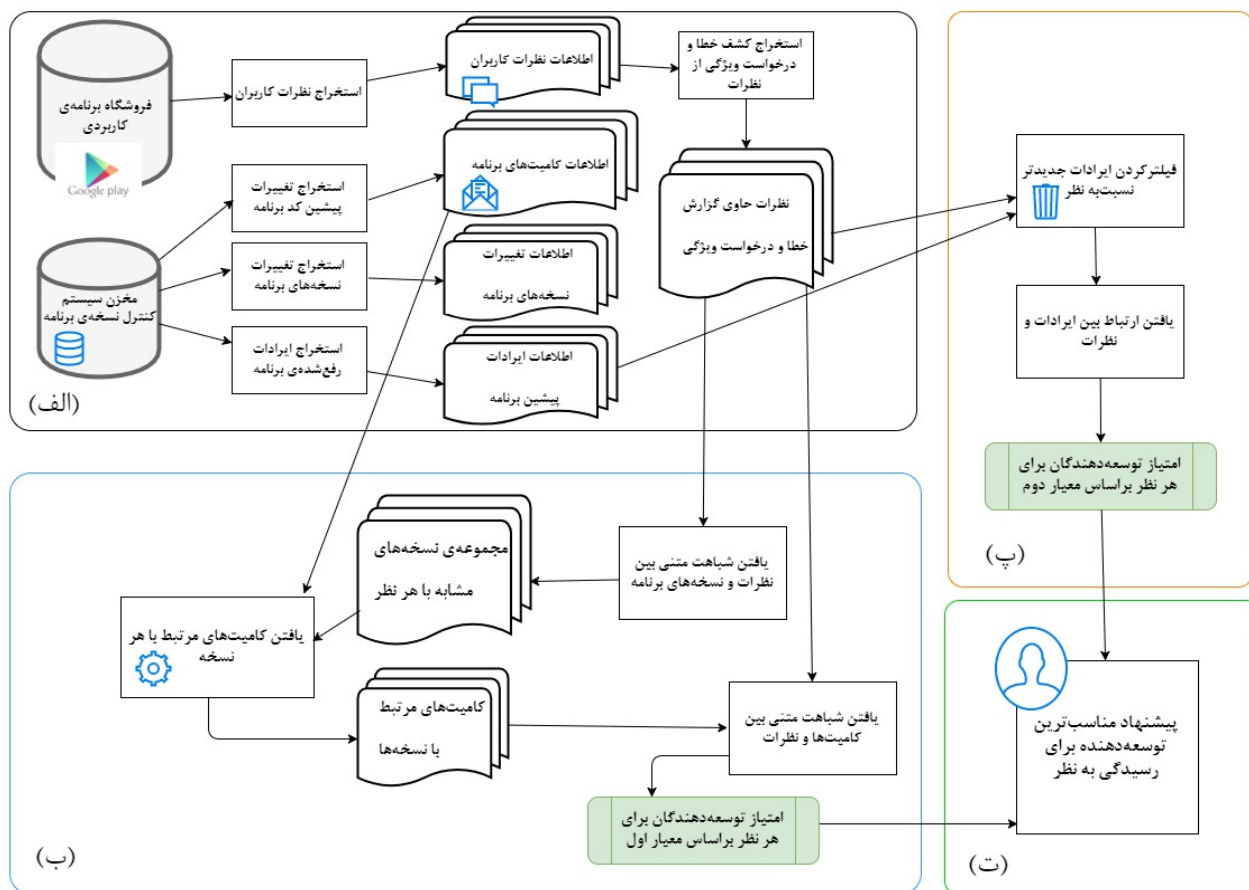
فروشگاه برنامه‌ی کاربردی

Google play

استخراج نظرات کاربران

اطلاعات نظرات کاربران

استخراج کشف خطا و درخواست ویژگی از نظرات

استخراج تغییرات پیشین کد برنامه

اطلاعات کامیت‌های برنامه

نظرات حاوی گزارش خطا و درخواست ویژگی

مخزن سیستم کنترل نسخه‌ی برنامه

استخراج تغییرات نسخه‌های برنامه

اطلاعات تغییرات نسخه‌های برنامه

استخراج ایرادات رفع‌شده‌ی برنامه

اطلاعات ایرادات پیشین برنامه

(الف)

فیلترکردن ایرادات جدیدتر نسبت‌به نظر

یافتن ارتباط بین ایرادات و نظرات

امتیاز توسعه‌دهندگان برای هر نظر براساس معیار دوم

(پ)

مجموعه‌ی نسخه‌های مشابه با هر نظر

یافتن شباهت متنی بین نظرات و نسخه‌های برنامه

یافتن کامیت‌های مرتبط با هر نسخه

کامیت‌های مرتبط با نسخه‌ها

یافتن شباهت متنی بین کامیت‌ها و نظرات

امتیاز توسعه‌دهندگان برای هر نظر براساس معیار اول

(ب)

پیشنهاد مناسب‌ترین توسعه‌دهنده برای رسیدگی به نظر

(ت)